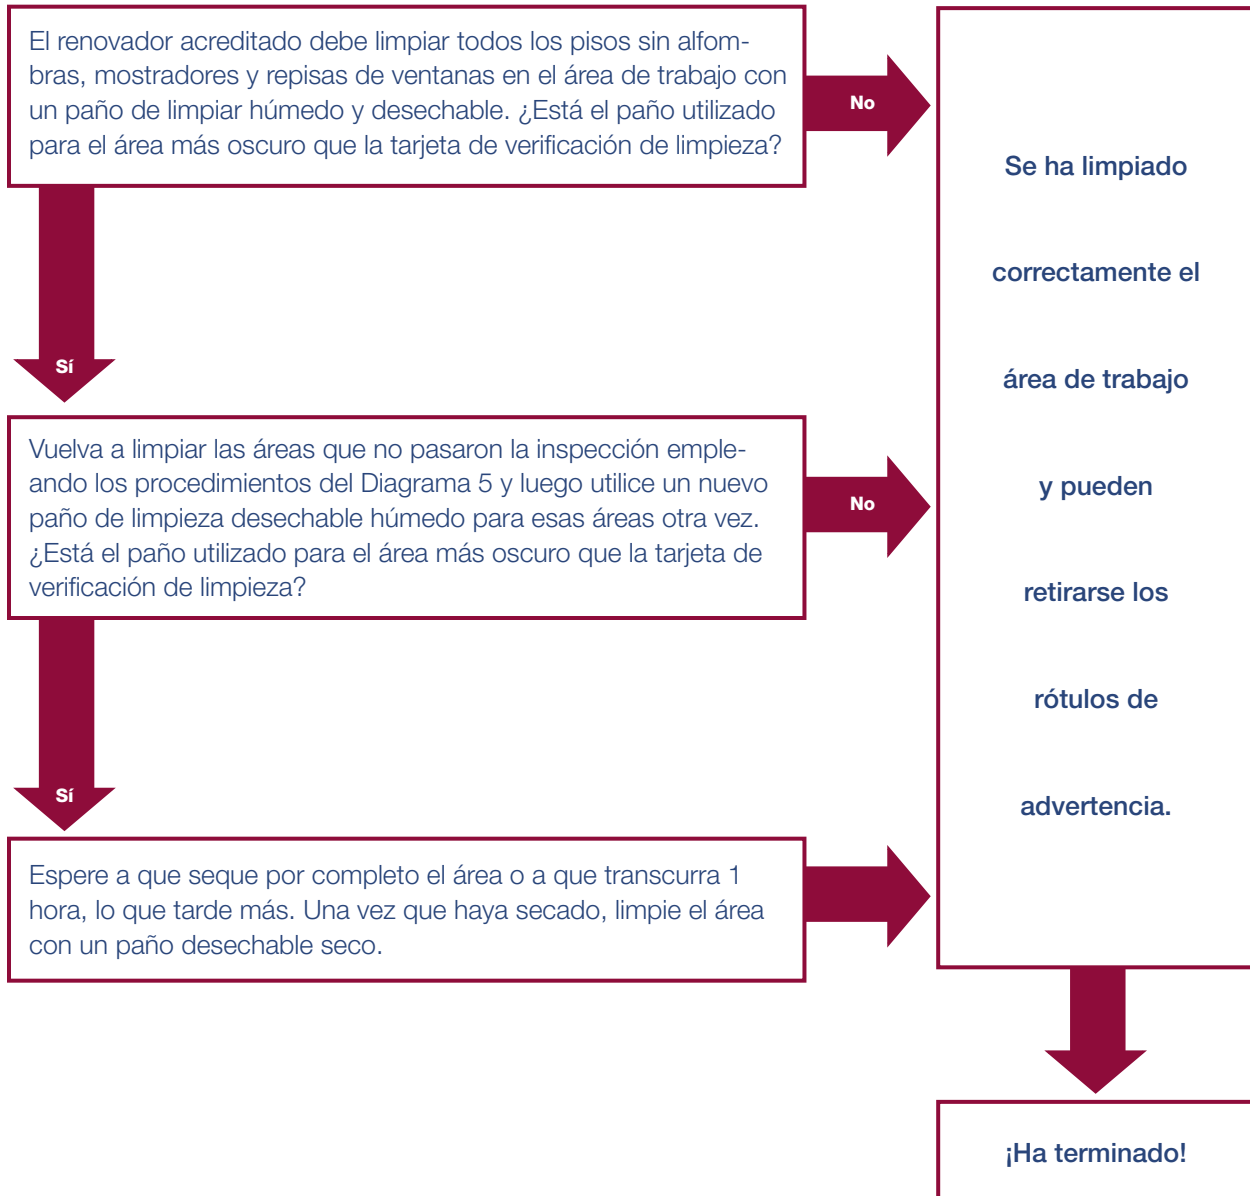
El renovador acreditado debe limpiar todos los pisos sin alfombras, mostradores y repisas de ventanas en el área de trabajo con un paño de limpiar húmedo y desechable. ¿Está el paño utilizado para el área más oscuro que la tarjeta de verificación de limpieza?

No

Sí

Vuelva a limpiar las áreas que no pasaron la inspección empleando los procedimientos del Diagrama 5 y luego utilice un nuevo paño de limpieza desechable húmedo para esas áreas otra vez. ¿Está el paño utilizado para el área más oscuro que la tarjeta de verificación de limpieza?

No

Sí

Espere a que seque por completo el área o a que transcurra 1 hora, lo que tarde más. Una vez que haya secado, limpie el área con un paño desechable seco.

Se ha limpiado correctamente el área de trabajo y pueden retirarse los rótulos de advertencia.

¡Ha terminado!